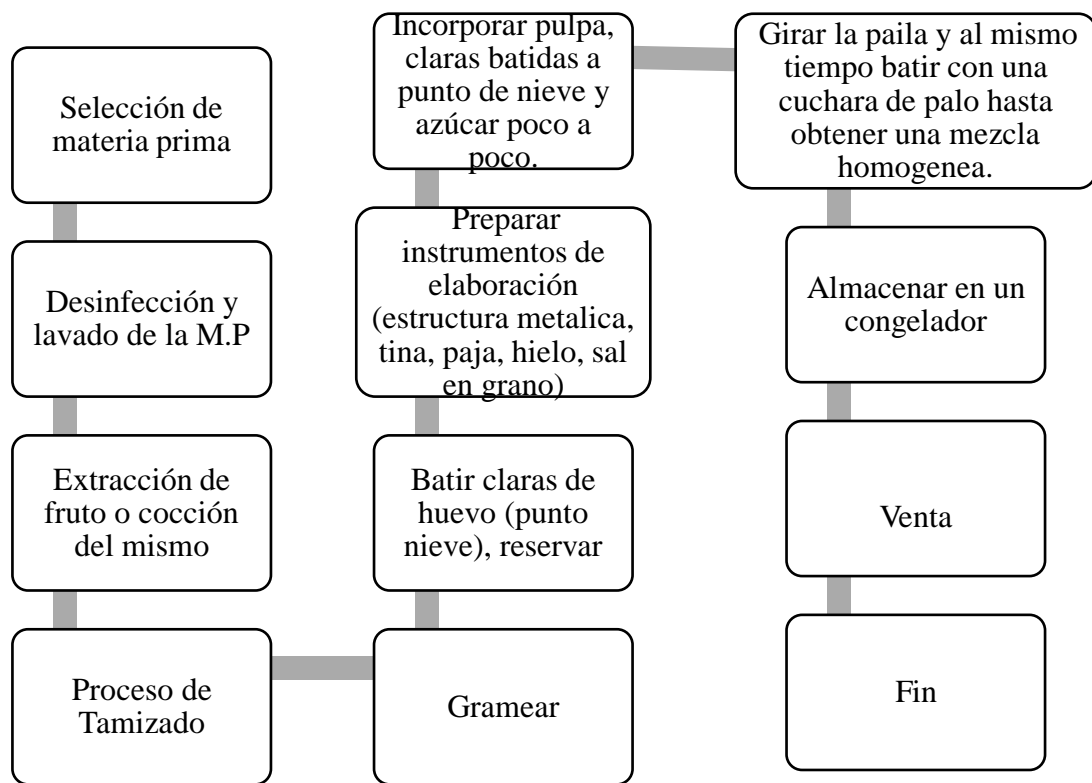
Selección de materia prima

Desinfección y lavado de la M.P

Extracción de fruto o cocción del mismo

Proceso de Tamizado

Gramear

Batir claras de huevo (punto nieve), reservar

Preparar instrumentos de elaboración (estructura metalica, tina, paja, hielo, sal en grano)

Incorporar pulpa, claras batidas a punto de nieve y azúcar poco a poco.

Girar la paila y al mismo tiempo batir con una cuchara de palo hasta obtener una mezcla homogenea.

Almacenar en un congelador

Venta

Fin